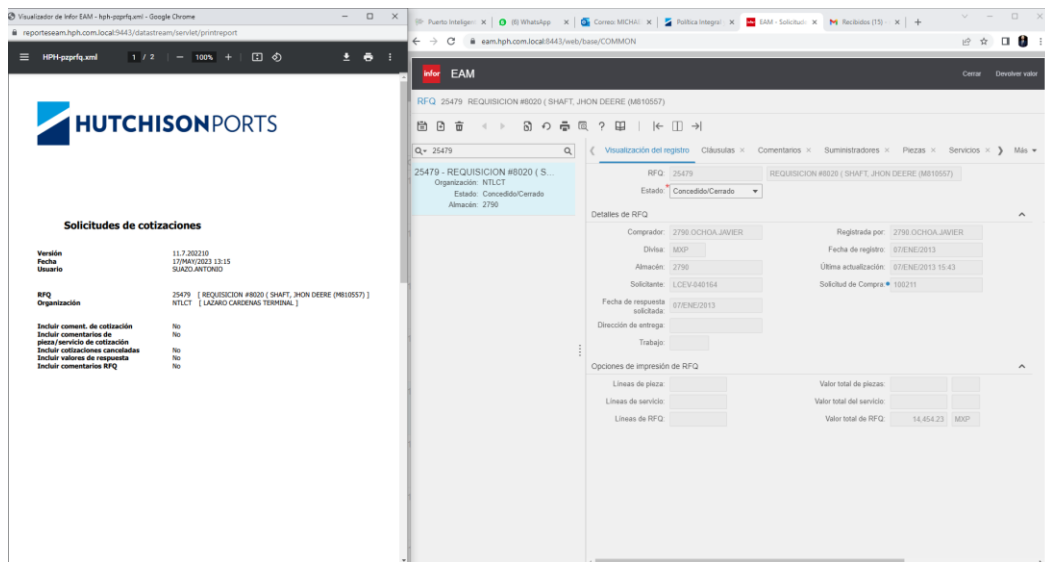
Visualizador de Infor EAM - hph-pzprfq.xml - Google Chrome
reporteseam.hph.com.local:9443/datastream/servlet/printreport
HPH-pzprfq.xml 1 / 2 — 100% +

HUTCHISONPORTS

Solicitudes de cotizaciones

| Versión | 11.7.202210 |
|---|---|
| Fecha | 17/MAY/2023 13:15 |
| Usuario | SUAZO.ANTONIO |

| RFQ | 25479 [ REQUISICION #8020 ( SHAFT, JHON DEERE (M810557) ] |
|---|---|
| Organización | NTLCT [ LAZARO CARDENAS TERMINAL ] |

| Incluir coment. de cotización | No |
|---|---|
| Incluir comentarios de pieza/servicio de cotización | No |
| Incluir cotizaciones canceladas | No |
| Incluir valores de respuesta | No |
| Incluir comentarios RFQ | No |

Puerto Inteligen | (8) WhatsApp | Correo: MICHAE | Política Integral | EAM - Solicitud | Recibidos (15) - | +
eam.hph.com.local:8443/web/base/COMMON

infor EAM Cerrar Devolver valor

RFQ 25479 REQUISICION #8020 ( SHAFT, JHON DEERE (M810557)

Q 25479
25479 - REQUISICION #8020 ( S...
Organización: NTLCT
Estado: Concedido/Cerrado
Almacén: 2790

Visualización del registro | Cláusulas | Comentarios | Suministradores | Piezas | Servicios | Más

RFQ: 25479 REQUISICION #8020 ( SHAFT, JHON DEERE (M810557)
Estado: Concedido/Cerrado

Detalles de RFQ
Comprador: 2790.OCHOA.JAVIER
Registrada por: 2790.OCHOA.JAVIER
Divisa: MXP
Fecha de registro: 07/ENE/2013
Almacén: 2790
Última actualización: 07/ENE/2013 15:43
Solicitante: LCEV-040164
Solicitud de Compra: 100211
Fecha de respuesta solicitada: 07/ENE/2013
Dirección de entrega:
Trabajo:

Opciones de impresión de RFQ
Líneas de pieza:
Valor total de piezas:
Líneas de servicio:
Valor total del servicio:
Líneas de RFQ:
Valor total de RFQ: 14,454.23 MXP